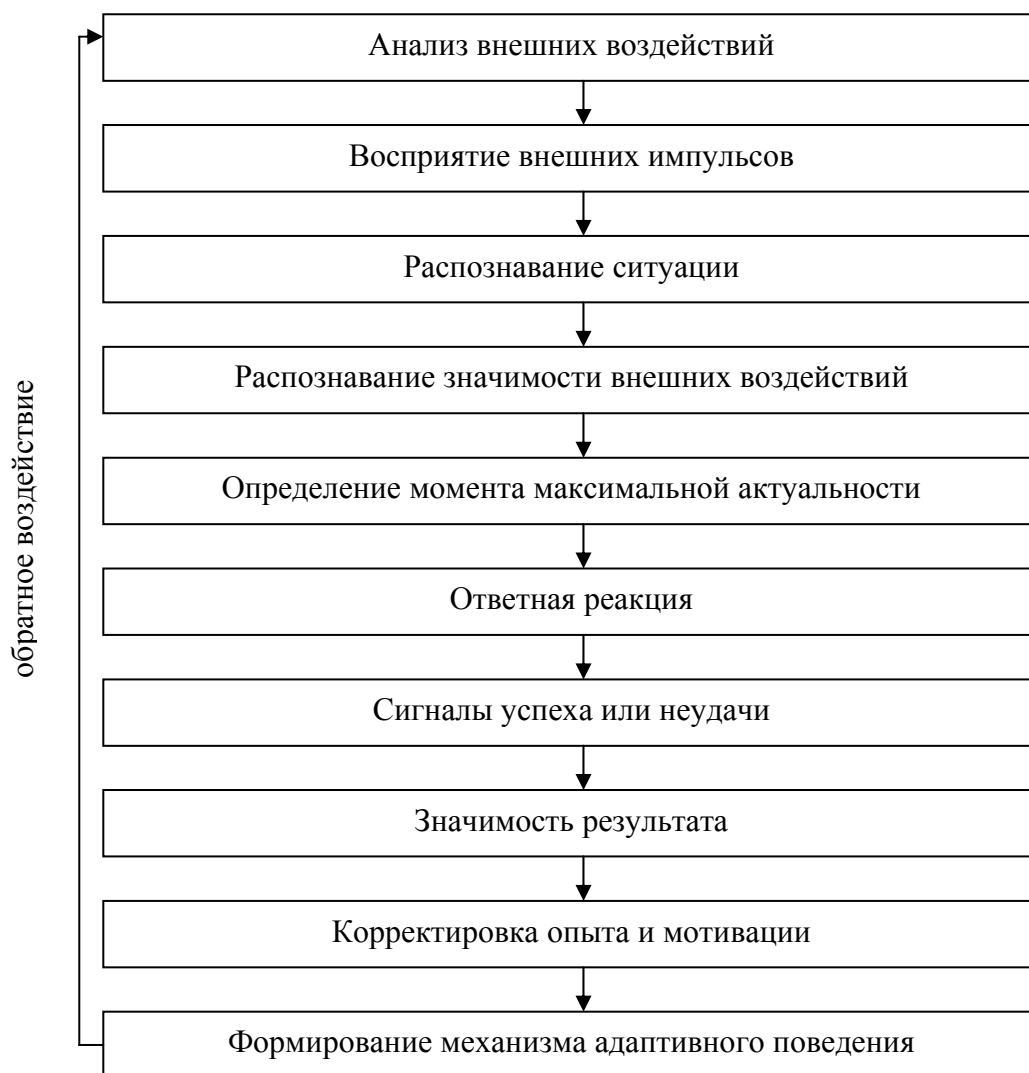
Анализ внешних воздействий

Восприятие внешних импульсов

Распознавание ситуации

Распознавание значимости внешних воздействий

Определение момента максимальной актуальности

Ответная реакция

Сигналы успеха или неудачи

Значимость результата

Корректировка опыта и мотивации

Формирование механизма адаптивного поведения

обратное воздействие